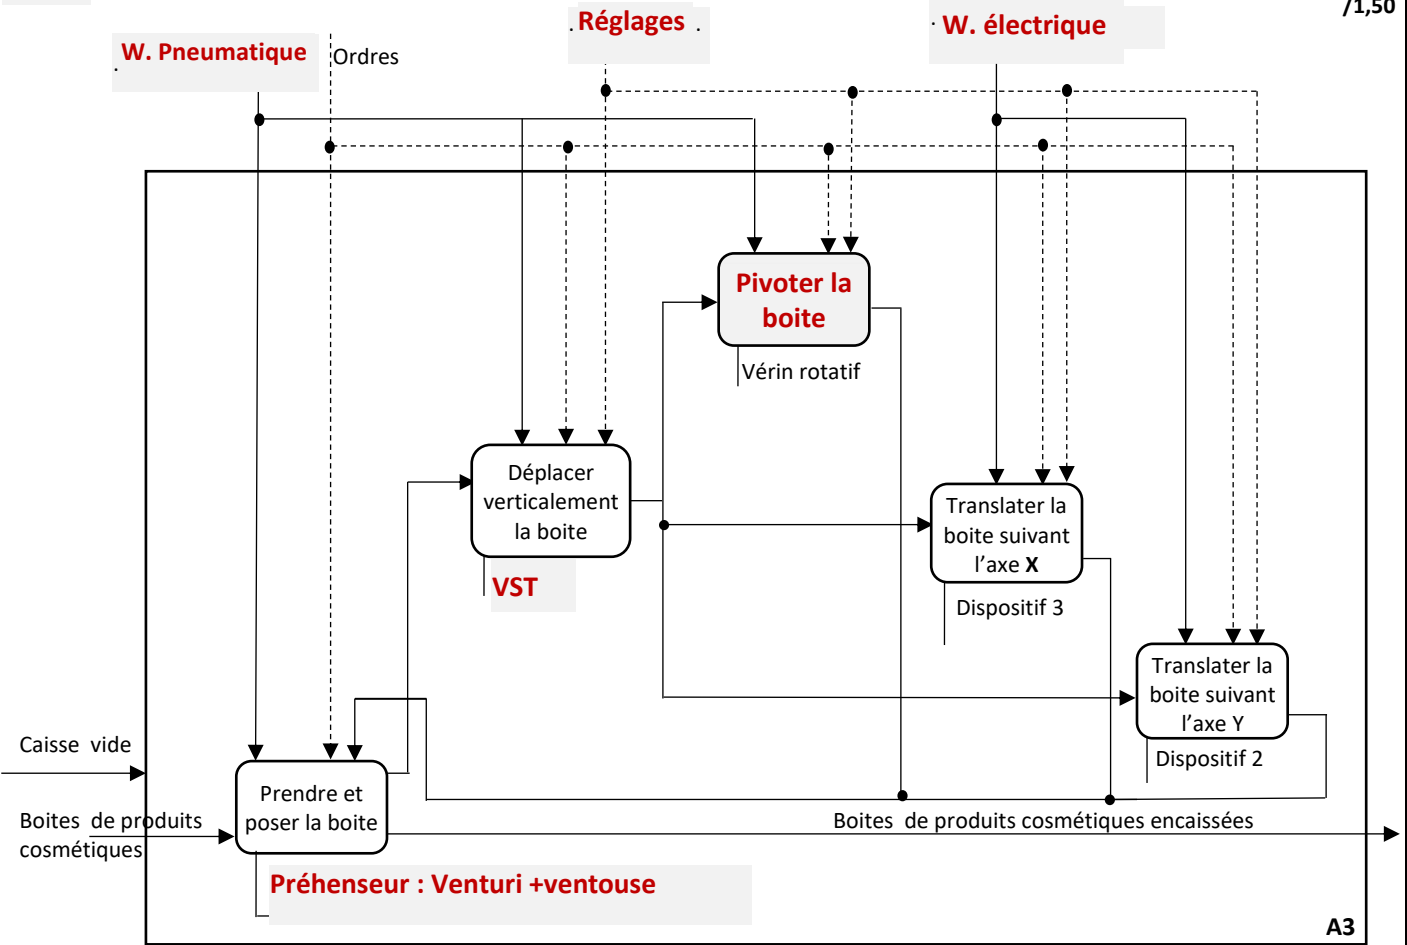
/1,50

W. Pneumatique

Ordres

Réglages

W. électrique

Pivoter la boite

Vérin rotatif

Déplacer verticalement la boite

VST

Translater la boite suivant l’axe X

Dispositif 3

Translater la boite suivant l’axe Y

Dispositif 2

Caisse vide

Boites de produits cosmétiques

Prendre et poser la boite

Boites de produits cosmétiques encaissées

Préhenseur : Venturi +ventouse

A3